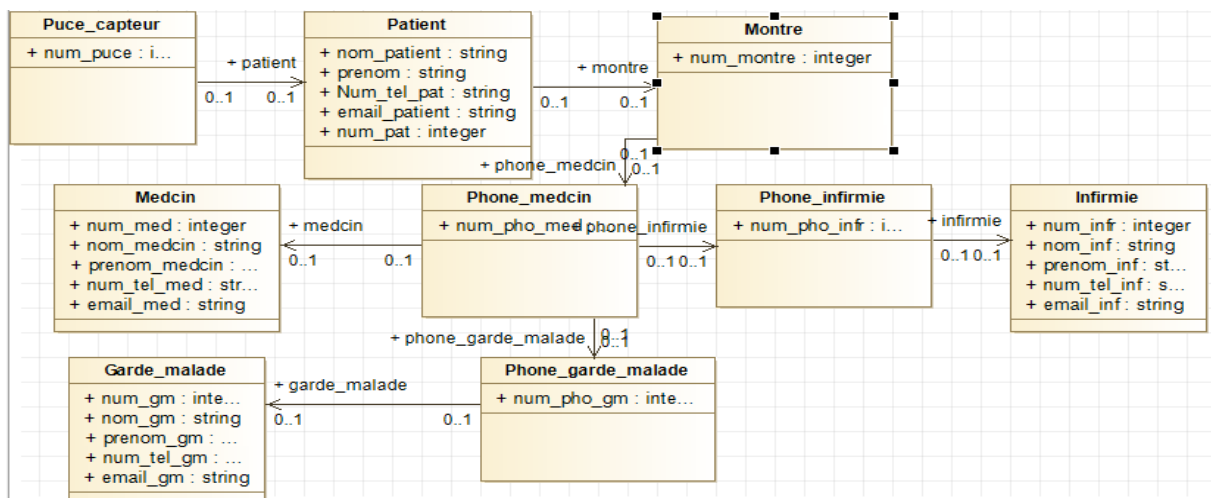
Puce_capteur
+ num_puce : i...

+ patient
0..1 0..1

Patient
+ nom_patient : string
+ prenom : string
+ Num_tel_pat : string
+ email_patient : string
+ num_pat : integer

+ montre
0..1 0..1

Montre
+ num_montre : integer

+ phone_medcin
0..1
0..1

Medcin
+ num_med : integer
+ nom_medcin : string
+ prenom_medcin : ...
+ num_tel_med : str...
+ email_med : string

+ medcin
0..1 0..1

Phone_medcin
+ num_pho_med

+ phone_infirmie
0..1 0..1

Phone_infirmie
+ num_pho_infr : i...

+ infirmie
0..1 0..1

Infirmie
+ num_infr : integer
+ nom_inf : string
+ prenom_inf : st...
+ num_tel_inf : s...
+ email_inf : string

+ phone_garde_malade
0..1
0..1

Garde_malade
+ num_gm : inte...
+ nom_gm : string
+ prenom_gm : ...
+ num_tel_gm : ...
+ email_gm : string

+ garde_malade
0..1 0..1

Phone_garde_malade
+ num_pho_gm : inte...